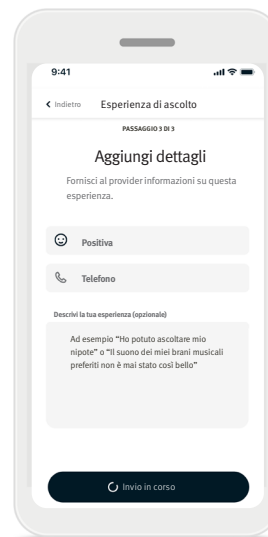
9:41

Indietro Esperienza di ascolto

PASSAGGIO 3 DI 3

Aggiungi dettagli

Fornisci al provider informazioni su questa esperienza.

Positiva

Telefono

Descrivi la tua esperienza (opzionale)

Ad esempio "Ho potuto ascoltare mio nipote" o "Il suono dei miei brani musicali preferiti non è mai stato così bello"

Invio in corso